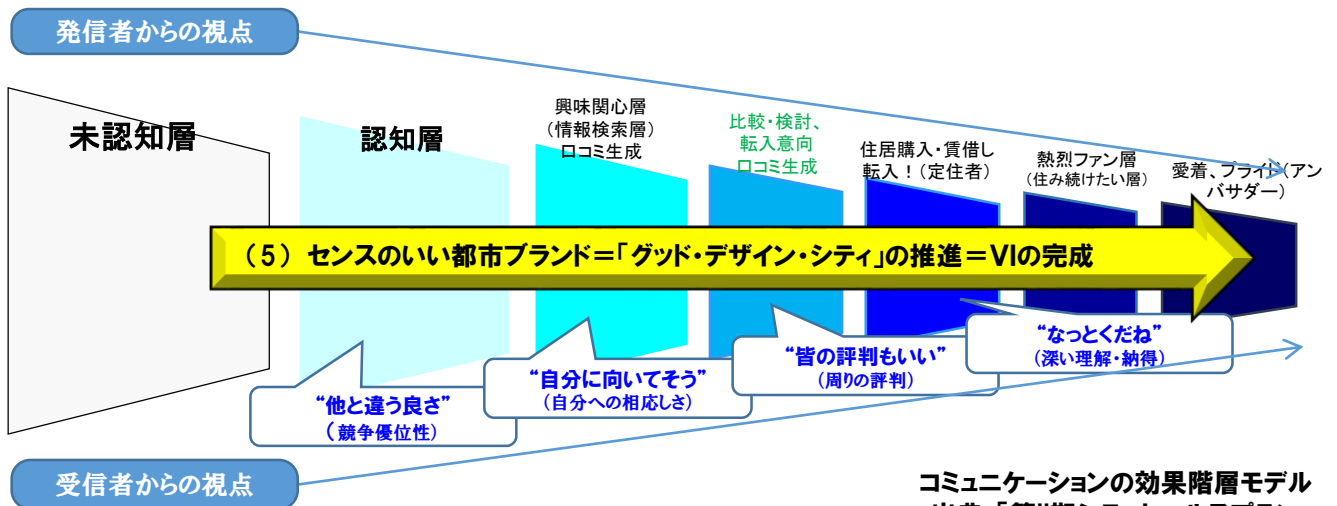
発信者からの視点

未認知層

認知層

興味関心層
(情報検索層)
口コミ生成

比較・検討、
転入意向
口コミ生成

住居購入・賃借し
転入!(定住者)

熱烈ファン層
(住み続けたい層)

愛着、プライド(アンバサダー)

(5) センスのいい都市ブランド=「グッド・デザイン・シティ」の推進=VIの完成

"他と違う良さ"
(競争優位性)

"自分に向いてそう"
(自分への相応しさ)

"皆の評判もいい"
(周りの評判)

"なっとくだね"
(深い理解・納得)

受信者からの視点

コミュニケーションの効果階層モデル
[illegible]